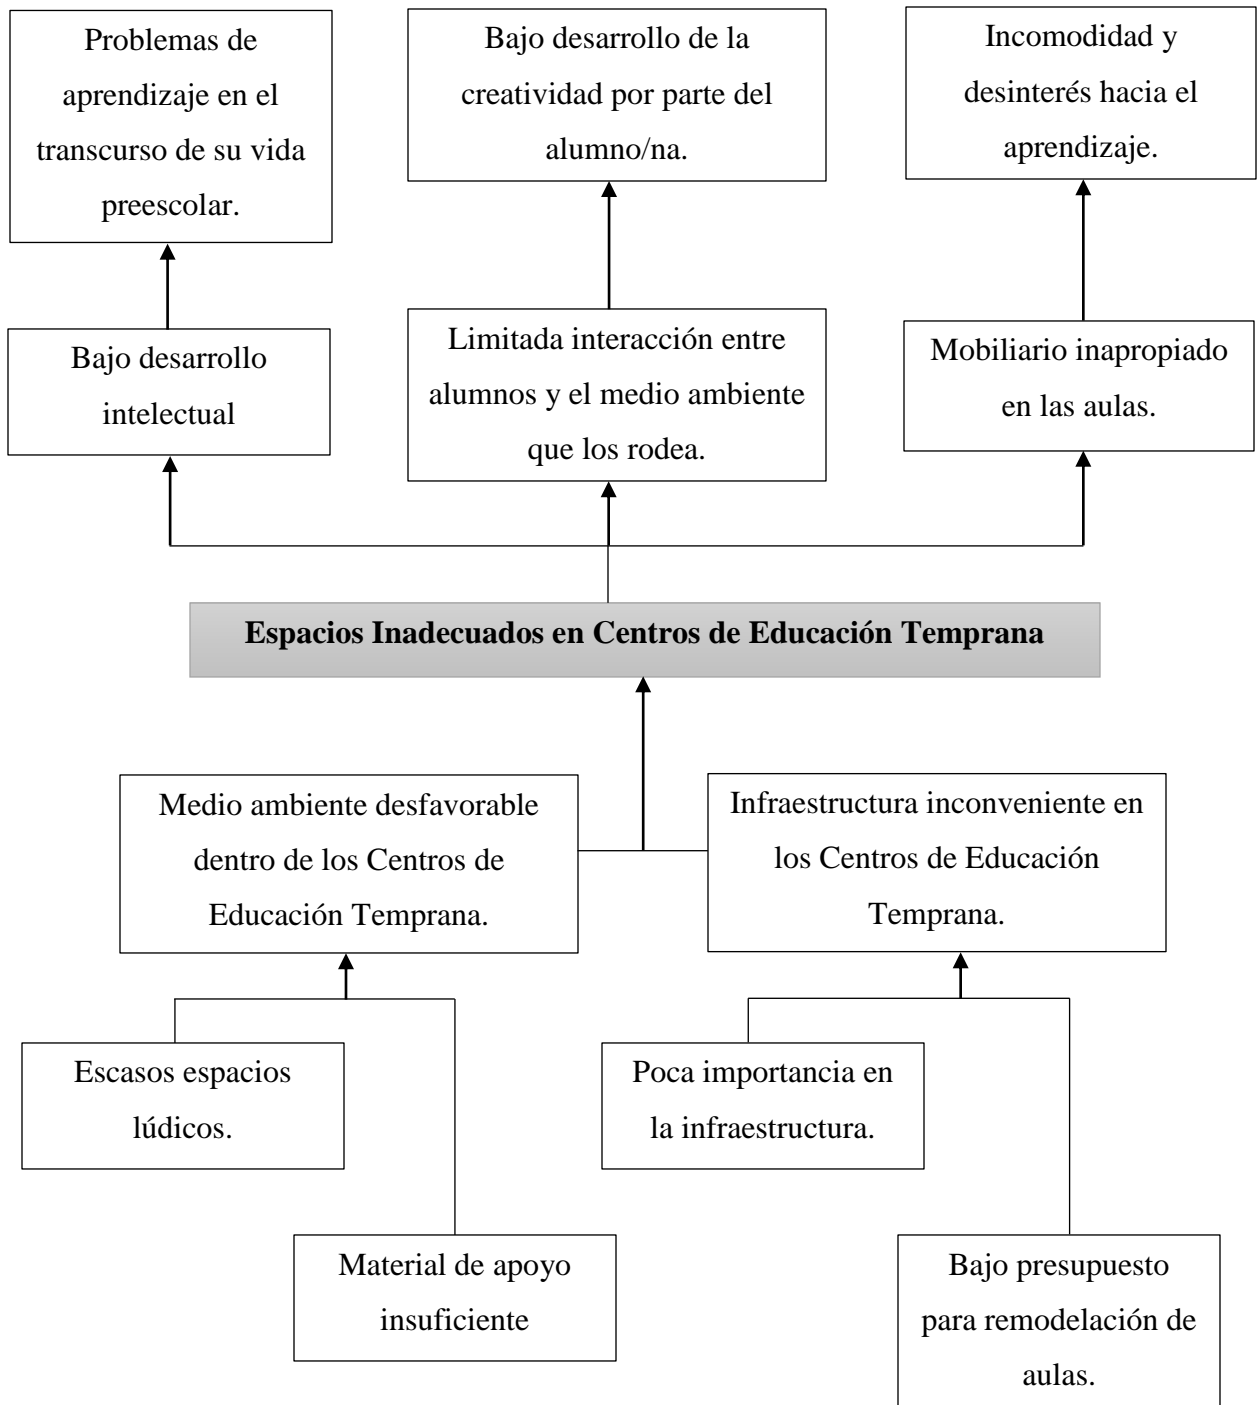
Problemas de aprendizaje en el transcurso de su vida preescolar.

Bajo desarrollo de la creatividad por parte del alumno/na.

Incomodidad y desinterés hacia el aprendizaje.

Bajo desarrollo intelectual

Limitada interacción entre alumnos y el medio ambiente que los rodea.

Mobiliario inapropiado en las aulas.

**Espacios Inadecuados en Centros de Educación Temprana**

Medio ambiente desfavorable dentro de los Centros de Educación Temprana.

Infraestructura inconveniente en los Centros de Educación Temprana.

Escasos espacios lúdicos.

Poca importancia en la infraestructura.

Material de apoyo insuficiente

Bajo presupuesto para remodelación de aulas.